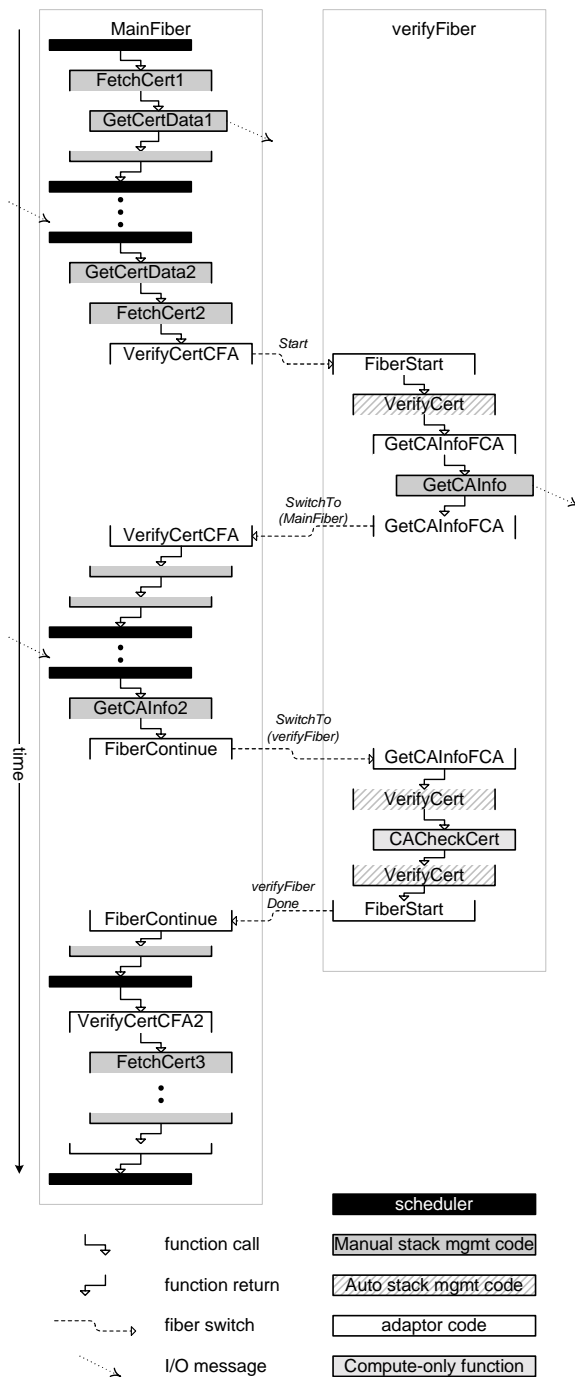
MainFiber

verifyFiber

FetchCert1

GetCertData1

GetCertData2

FetchCert2

VerifyCertCFA

Start

FiberStart

VerifyCert

GetCAInfoFCA

GetCAInfo

SwitchTo (MainFiber)

GetCAInfoFCA

VerifyCertCFA

GetCAInfo2

SwitchTo (verifyFiber)

FiberContinue

GetCAInfoFCA

VerifyCert

CACheckCert

VerifyCert

verifyFiber Done

FiberStart

FiberContinue

VerifyCertCFA2

FetchCert3

time

scheduler

function call

Manual stack mgmt code

function return

Auto stack mgmt code

fiber switch

adaptor code

I/O message

Compute-only function